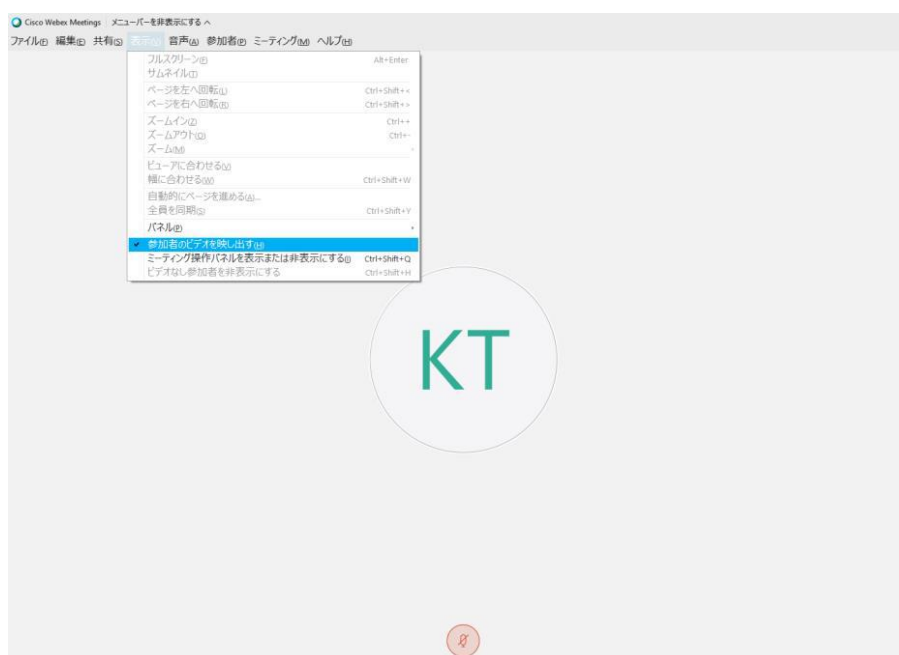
Cisco Webex Meetings メニューバーを非表示にする ^

ファイル(F) 編集(E) 共有(S) 表示(V) 音声(A) 参加者(P) ミーティング(M) ヘルプ(H)

フルスクリーン(F) Alt+Enter
サムネイル(T)
ページを左へ回転(L) Ctrl+Shift+<
ページを右へ回転(R) Ctrl+Shift+>
ズームイン(Z) Ctrl++
ズームアウト(O) Ctrl+-
ズーム(M)
ビューアに合わせる(V)
幅に合わせる(W) Ctrl+Shift+W
自動的にページを進める(A)...
全員を同期(S) Ctrl+Shift+Y
パネル(P)
参加者のビデオを映し出す(H)
ミーティング操作パネルを表示または非表示にする(I) Ctrl+Shift+Q
ビデオなし参加者を非表示にする Ctrl+Shift+H

KT